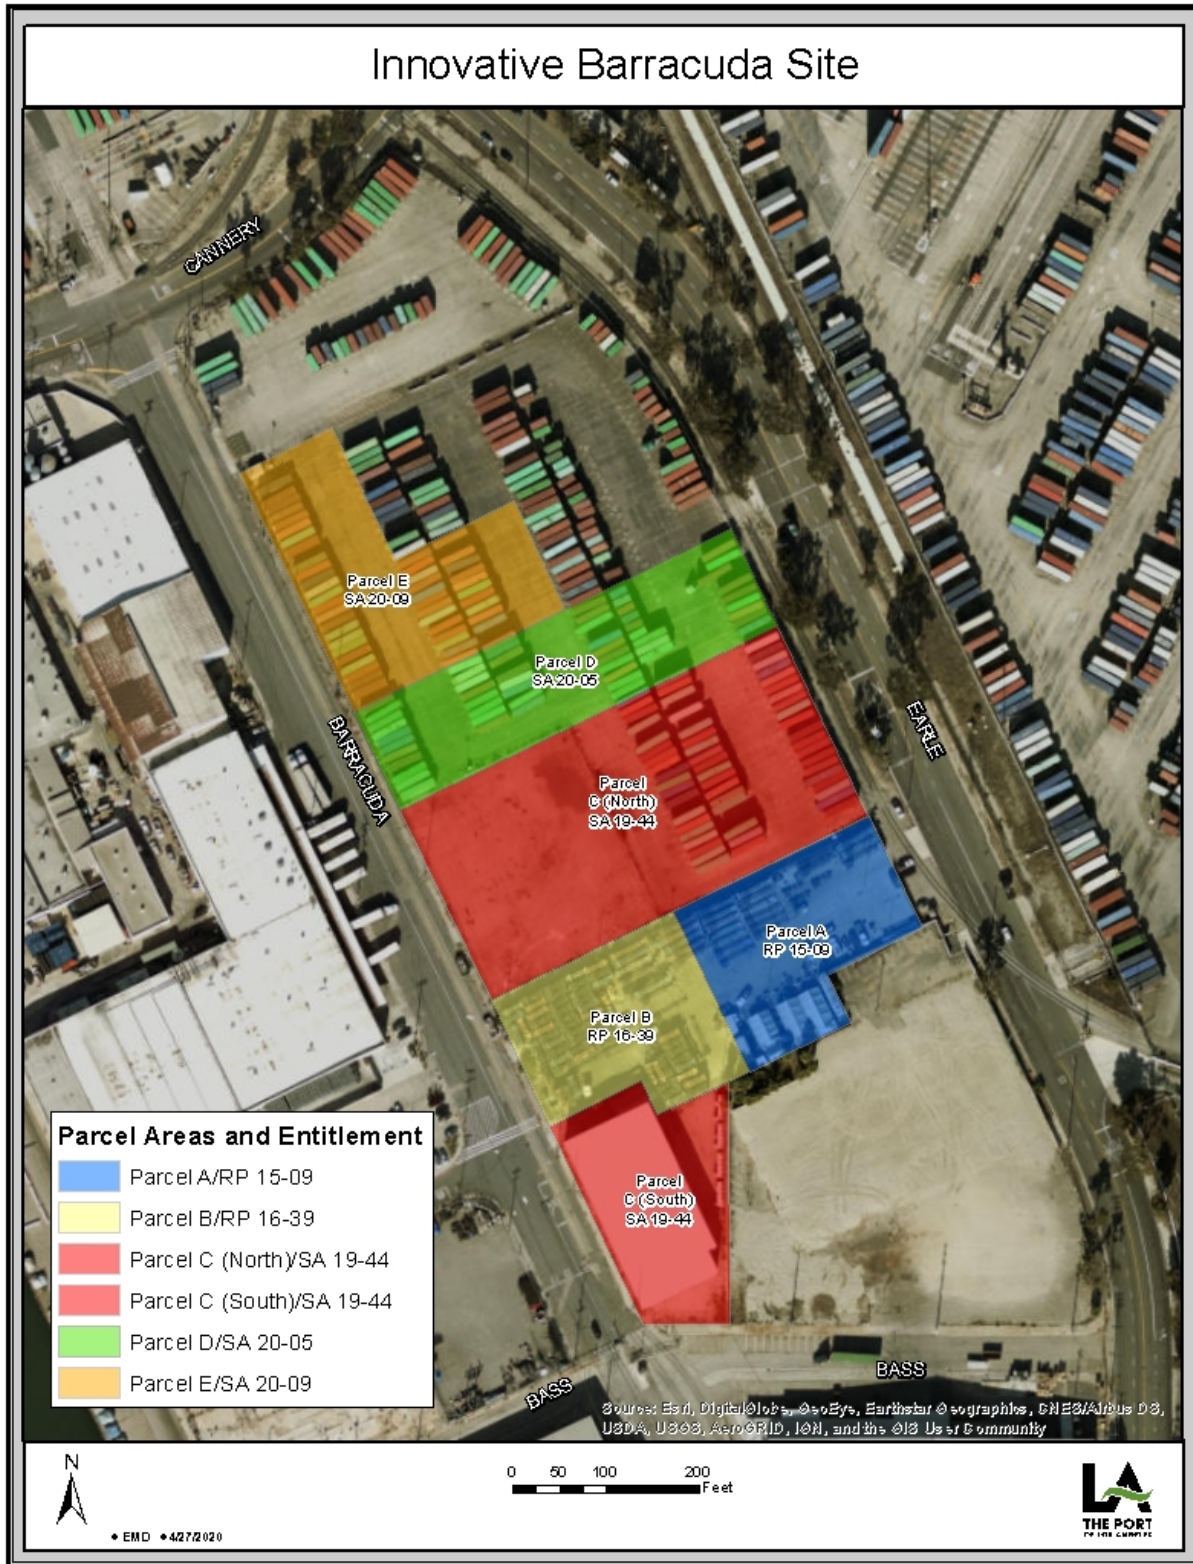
Innovative Barracuda Site

CANNERY

Parcel E
SA 20-09

Parcel D
SA 20-05

BARRACUDA

EARLE

Parcel
C (North)
SA 19-44

Parcel A
RP 15-09

Parcel B
RP 16-39

Parcel
C (South)
SA 19-44

Parcel Areas and Entitlement

Parcel A/RP 15-09

Parcel B/RP 16-39

Parcel C (North)/SA 19-44

Parcel C (South)/SA 19-44

Parcel D/SA 20-05

Parcel E/SA 20-09

BASS

BASS

Source: Esri, DigitalGlobe, GeoEye, Earthstar Geographics, CNES/Airbus DS, USDA, USGS, AeroGRID, IGN, and the GIS User Community

N

0 50 100 200
Feet

• EMD • 4/27/2020

LA
THE PORT
OF LOS ANGELES